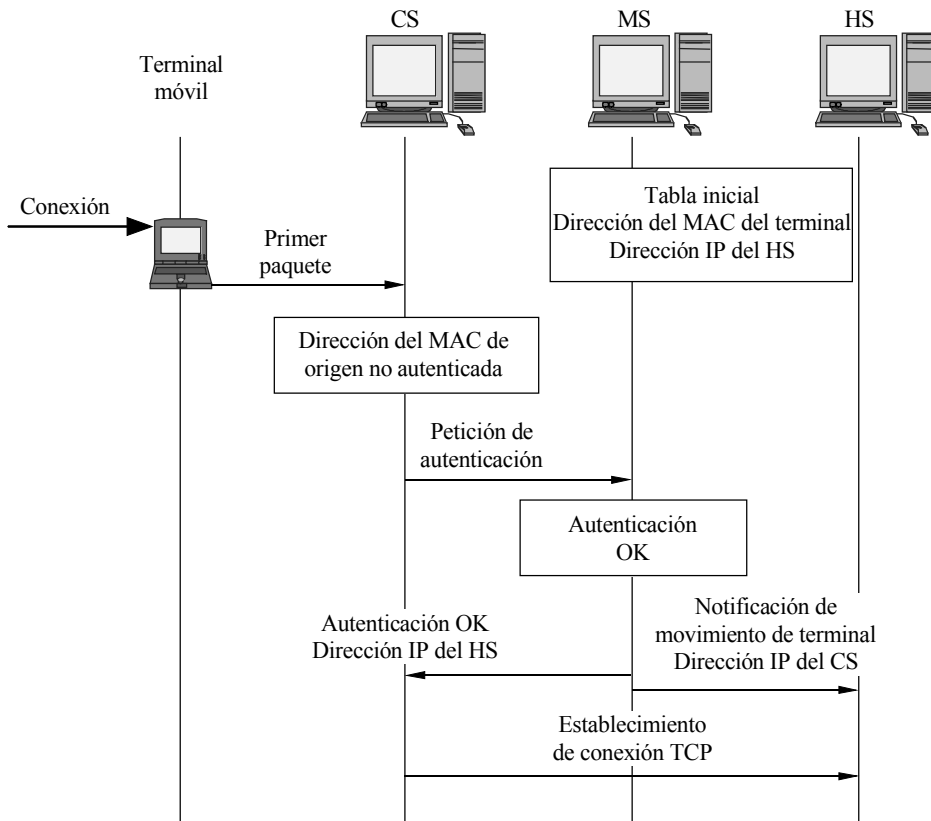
CS

MS

HS

Terminal móvil

Tabla inicial
Dirección del MAC del terminal
Dirección IP del HS

Conexión

Primer paquete

Dirección del MAC de origen no autenticada

Petición de autenticación

Autenticación OK

Autenticación OK
Dirección IP del HS

Notificación de movimiento de terminal
Dirección IP del CS

Establecimiento de conexión TCP